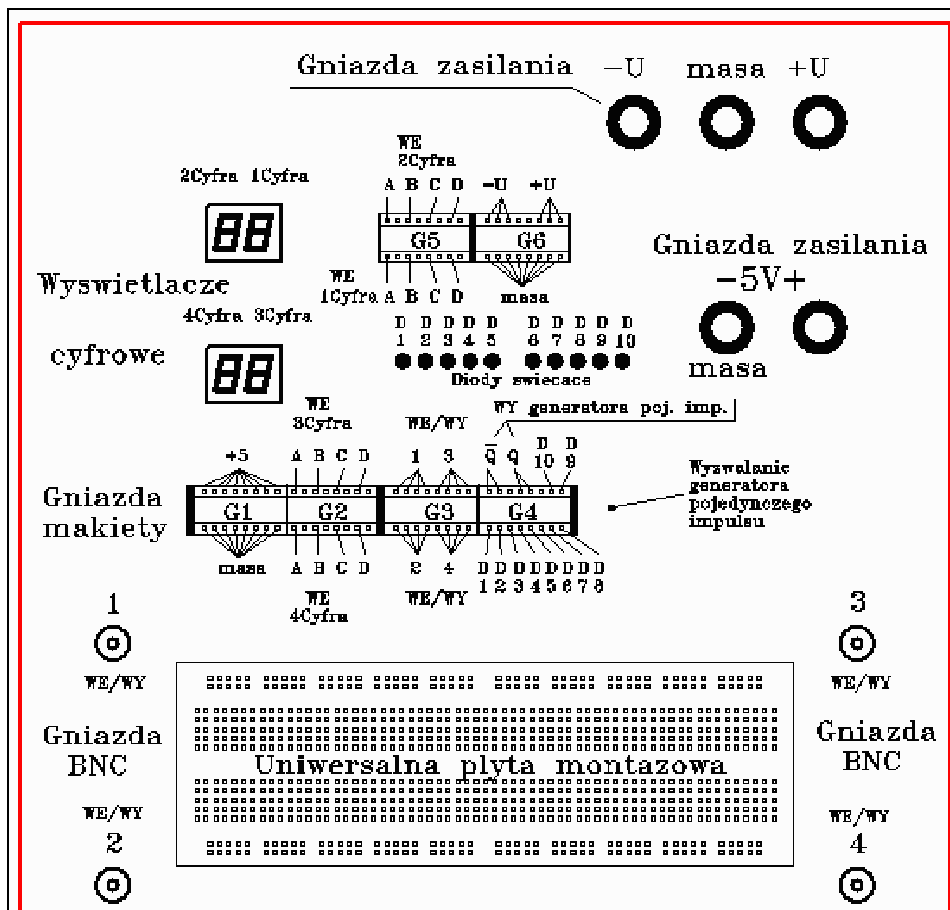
Gniazda zasilania −U masa +U

WE
2Cyfra
A B C D −U +U
G5 G6
WE
1Cyfra A B C D masa

2Cyfra 1Cyfra

Wyswietlacze

4Cyfra 3Cyfra

cyfrowe

Gniazda zasilania
−5V+
masa

D D D D D D D D D D
1 2 3 4 5 6 7 8 9 10
Diody swiecace

WE
3Cyfra
A B C D

WE/WY
1 3

WY generatora poj. imp.
$\overline{Q}$ Q D D
10 9

+5

Gniazda makiety

G1 G2 G3 G4

Wyzwalanie generatora pojedynczego impulsu

masa A B C D 2 4 D D D D D D D D
1 2 3 4 5 6 7 8
WE
4Cyfra
WE/WY

1
WE/WY
Gniazda BNC
WE/WY
2

3
WE/WY
Gniazda BNC
WE/WY
4

Uniwersalna plyta montazowa